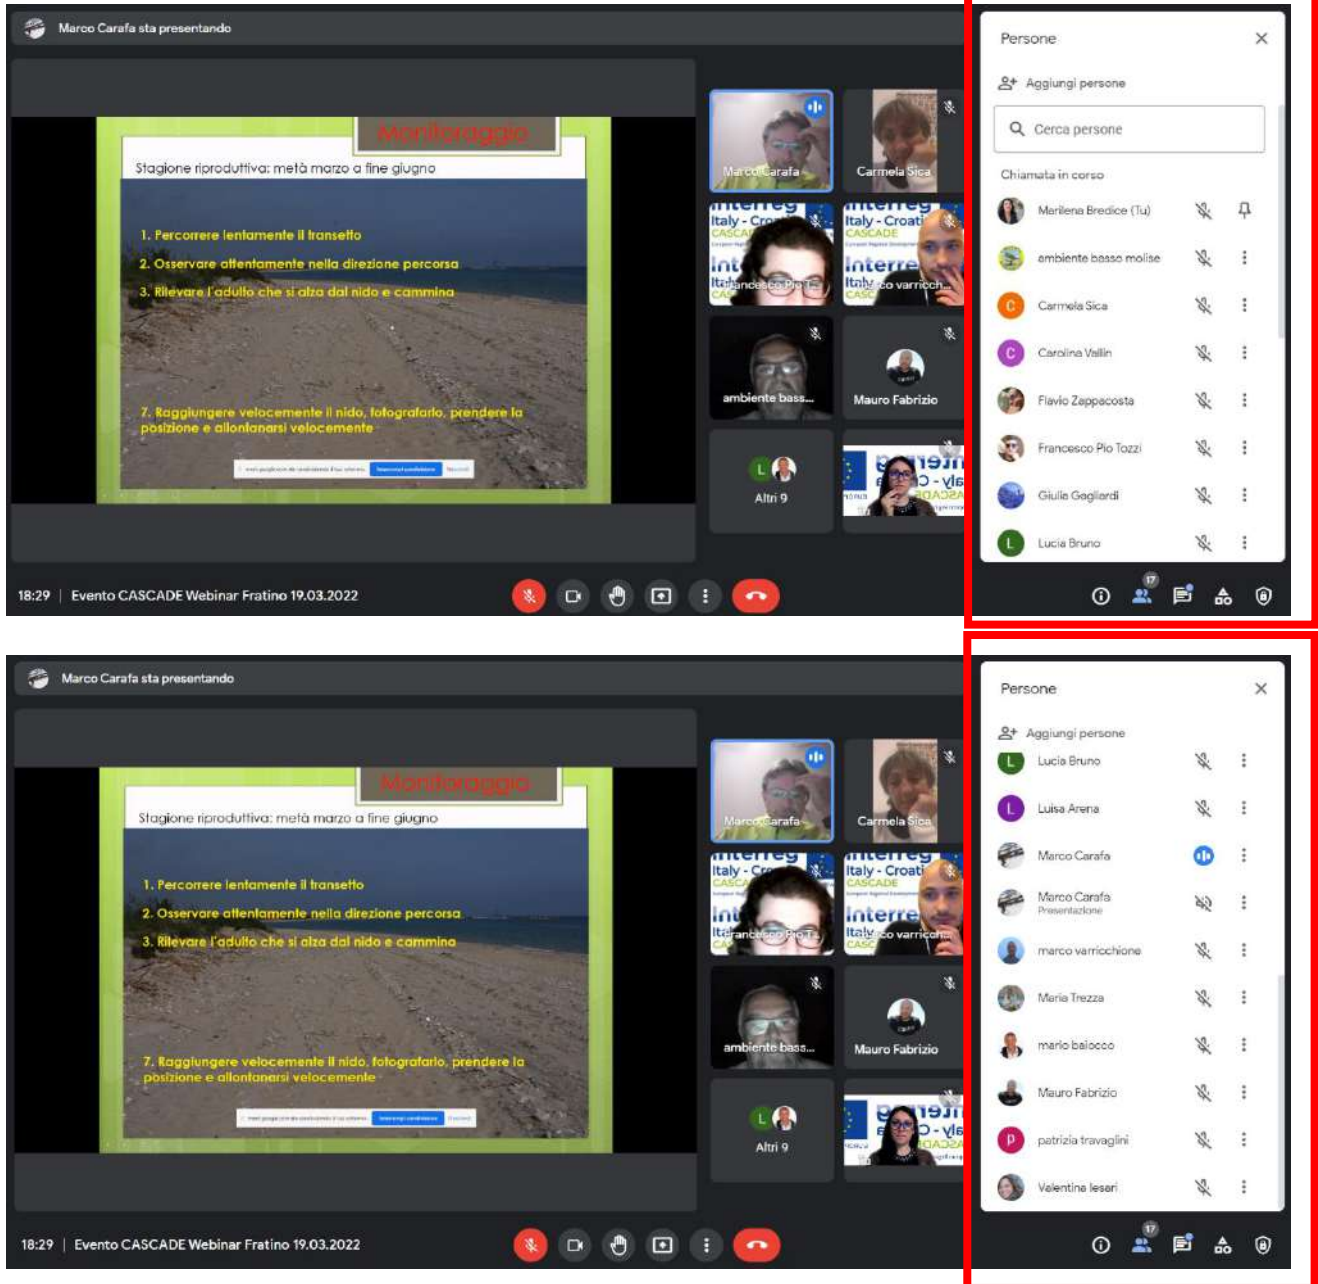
Marco Carafa sta presentando

Monitoraggio

Stagione riproduttiva: metà marzo a fine giugno

1. Percorrere lentamente il transetto
2. Osservare attentamente nella direzione percorsa
3. Rilevare l'adulto che si alza dal nido e cammina

7. Raggiungere velocemente il nido, fotografarlo, prendere la posizione e allontanarsi velocemente

Marco Carafa
Carmela Sica
Francesco Pio T...
marco varricch...
ambiente bass...
Mauro Fabrizio
Altri 9

18:29 | Evento CASCADE Webinar Fratino 19.03.2022

Persone
Aggiungi persone
Cerca persone
Chiamata in corso
Marilena Bredice (Tu)
ambiente basso molise
Carmela Sica
Carolina Vallin
Flavio Zappacosta
Francesco Pio Tozzi
Giulia Gagliardi
Lucia Bruno

17

Marco Carafa sta presentando

Monitoraggio

Stagione riproduttiva: metà marzo a fine giugno

1. Percorrere lentamente il transetto
2. Osservare attentamente nella direzione percorsa
3. Rilevare l'adulto che si alza dal nido e cammina

7. Raggiungere velocemente il nido, fotografarlo, prendere la posizione e allontanarsi velocemente

Marco Carafa
Carmela Sica
Francesco Pio T...
marco varricch...
ambiente bass...
Mauro Fabrizio
Altri 9

18:29 | Evento CASCADE Webinar Fratino 19.03.2022

Persone
Aggiungi persone
Lucia Bruno
Luisa Arena
Marco Carafa
Marco Carafa
Presentazione
marco varricchione
Maria Trezza
mario balocco
Mauro Fabrizio
patrizia travaglini
Valentina Ieseri

17